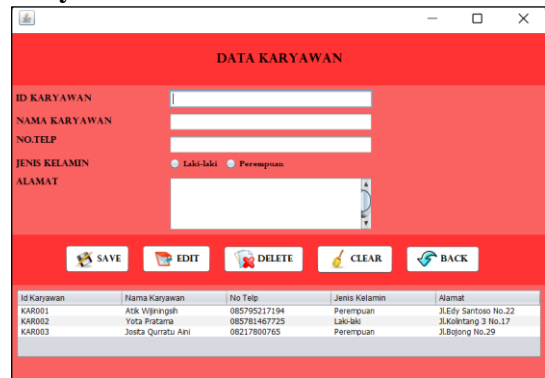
DATA KARYAWAN

ID KARYAWAN
NAMA KARYAWAN
NO.TELP
JENIS KELAMIN
Laki-laki
Perempuan
ALAMAT

SAVE
EDIT
DELETE
CLEAR
BACK

| Id Karyawan | Nama Karyawan | No Telp | Jenis Kelamin | Alamat |
|---|---|---|---|---|
| KAR001 | Atik Wijiningsih | 085795217194 | Perempuan | Jl.Edy Santoso No.22 |
| KAR002 | Yota Pratama | 085781467725 | Laki-laki | Jl.Kolintang 3 No.17 |
| KAR003 | Josita Qurratu Aini | 08217800765 | Perempuan | Jl.Bojong No.29 |